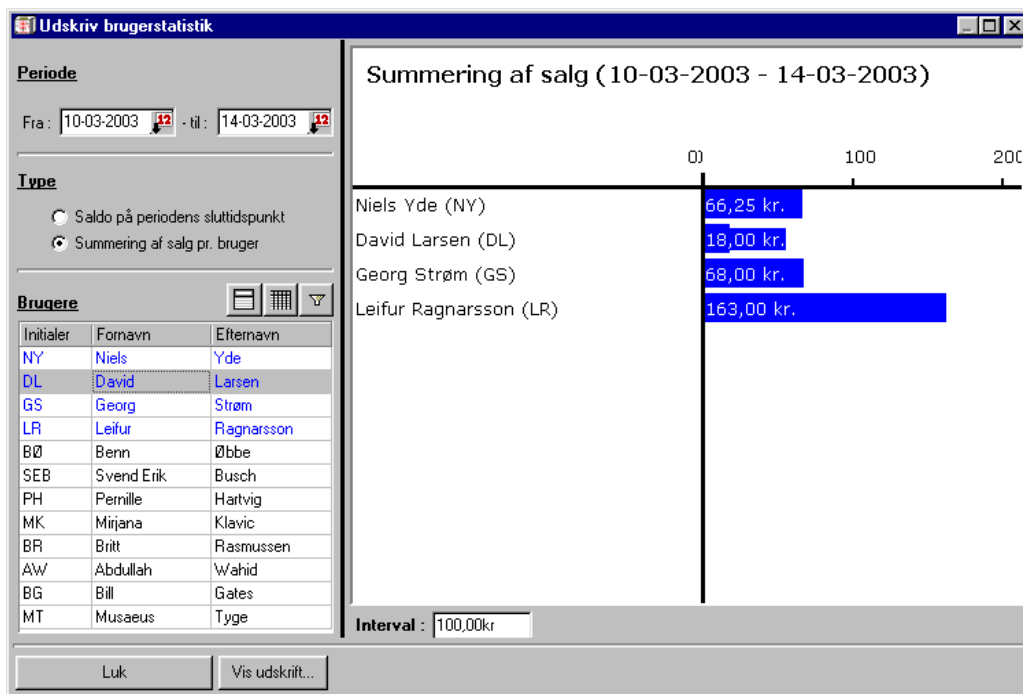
Udskriv brugerstatistik

Periode

Fra : 10-03-2003 12 - til : 14-03-2003 12

Type

Saldo på periodens sluttidspunkt
Summering af salg pr. bruger

Brugere

| Initialer | Fornavn | Efternavn |
|---|---|---|
| NY | Niels | Yde |
| DL | David | Larsen |
| GS | Georg | Strøm |
| LR | Leifur | Ragnarsson |
| BØ | Benn | Øbbe |
| SEB | Svend Erik | Busch |
| PH | Pernille | Hartvig |
| MK | Mirjana | Klavic |
| BR | Britt | Rasmussen |
| AW | Abdullah | Wahid |
| BG | Bill | Gates |
| MT | Musaeus | Tyge |

Summering af salg (10-03-2003 - 14-03-2003)

0 100 200

Niels Yde (NY) 66,25 kr.
David Larsen (DL) 18,00 kr.
Georg Strøm (GS) 68,00 kr.
Leifur Ragnarsson (LR) 163,00 kr.

Interval : 100,00kr

Luk
Vis udskrift...